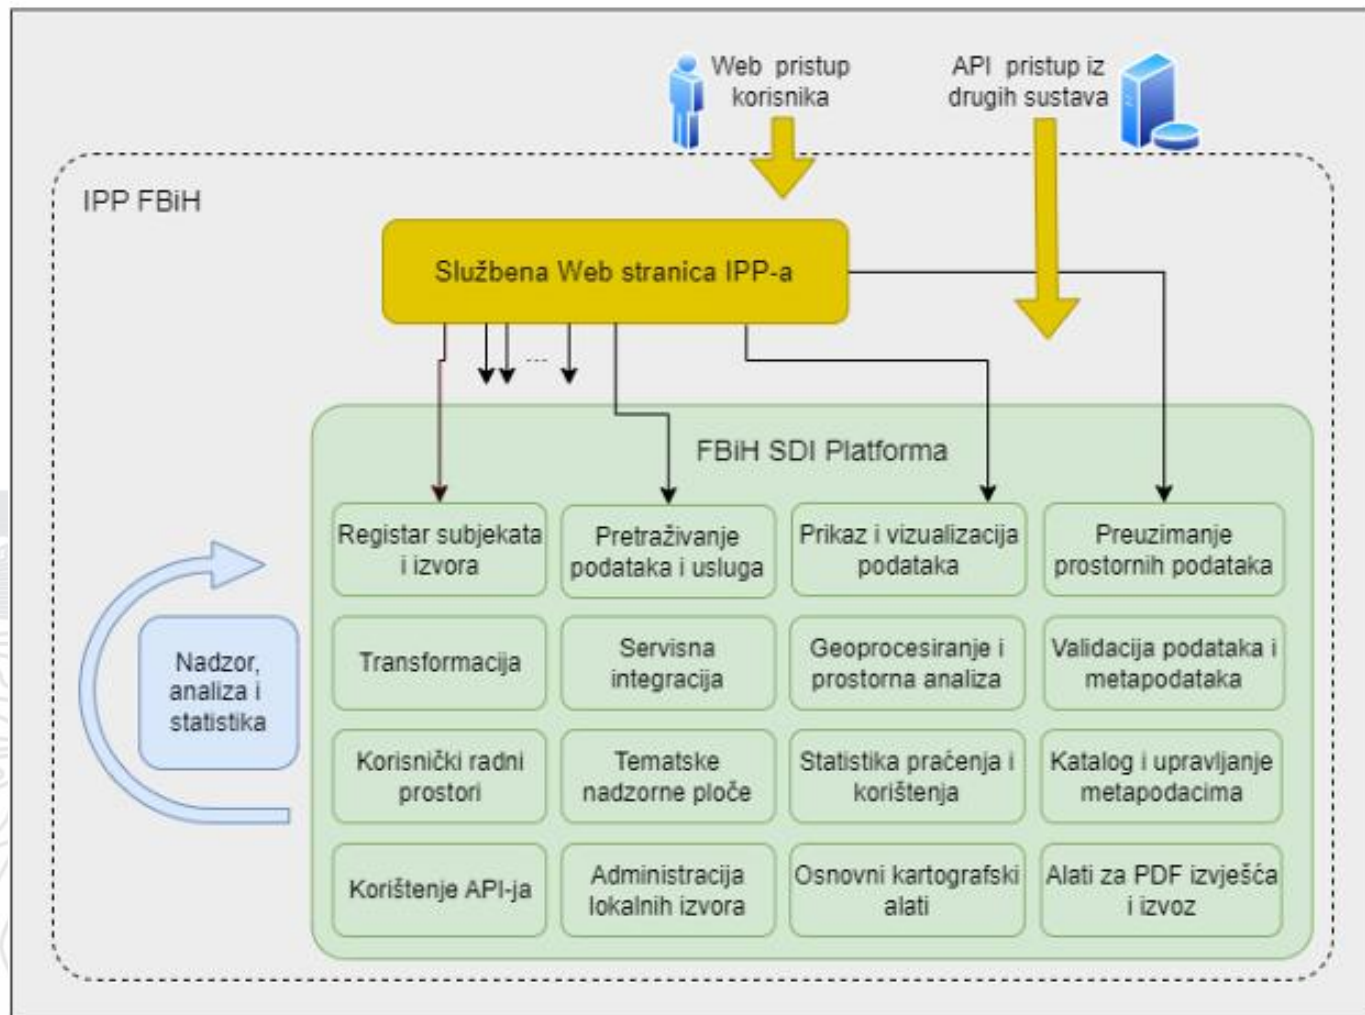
Web pristup korisnika

API pristup iz drugih sustava

IPP FBiH

Službena Web stranica IPP-a

...

FBiH SDI Platforma

Nadzor, analiza i statistika

| Registar subjekata i izvora | Pretraživanje podataka i usluga | Prikaz i vizualizacija podataka | Preuzimanje prostornih podataka |
|---|---|---|---|
| Transformacija | Servisna integracija | Geoprocesiranje i prostorna analiza | Validacija podataka i metapodataka |
| Korisnički radni prostori | Tematske nadzorne ploče | Statistika praćenja i korištenja | Katalog i upravljanje metapodacima |
| Korištenje API-ja | Administracija lokalnih izvora | Osnovni kartografski alati | Alati za PDF izvješća i izvoz |